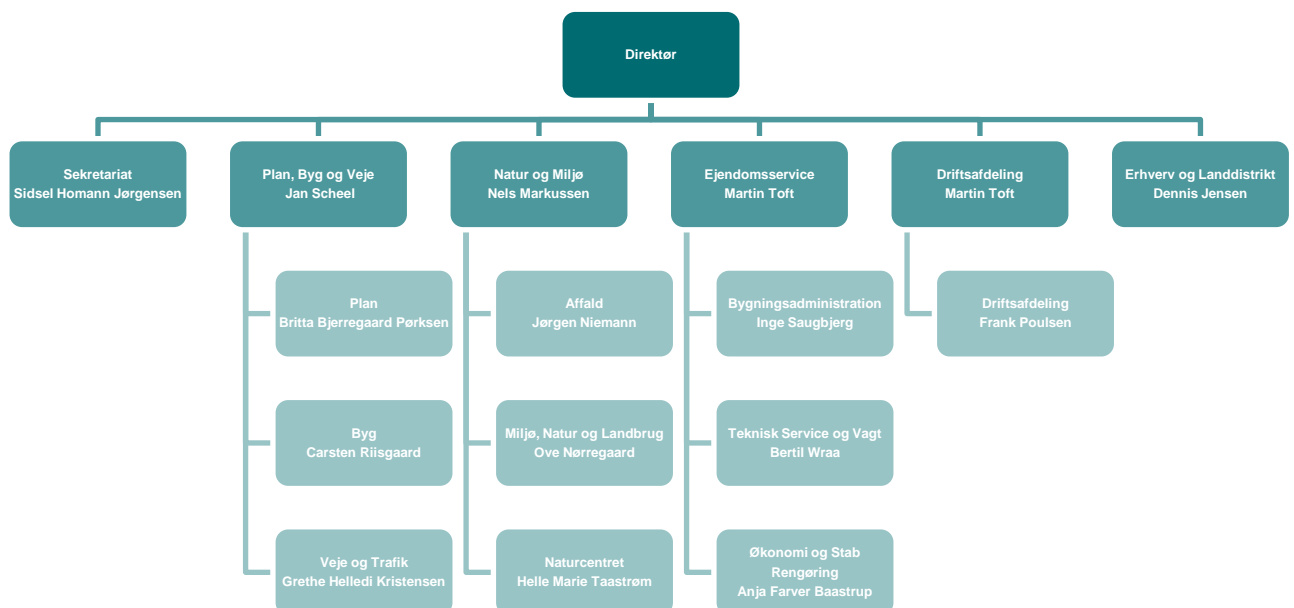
Direktør

Sekretariat
Sidsel Homann Jørgensen

Plan, Byg og Veje
Jan Scheel

Plan
Britta Bjerregaard Pørksen

Byg
Carsten Riisgaard

Veje og Trafik
Grethe Helledi Kristensen

Natur og Miljø
Nels Markussen

Affald
Jørgen Niemann

Miljø, Natur og Landbrug
Ove Nørregaard

Naturcentret
Helle Marie Taastrøm

Ejendomsservice
Martin Toft

Bygningsadministration
Inge Saugbjerg

Teknisk Service og Vagt
Bertil Wraa

Økonomi og Stab
Rengøring
Anja Farver Baastrup

Driftsafdeling
Martin Toft

Driftsafdeling
Frank Poulsen

Erhverv og Landdistrikt
Dennis Jensen